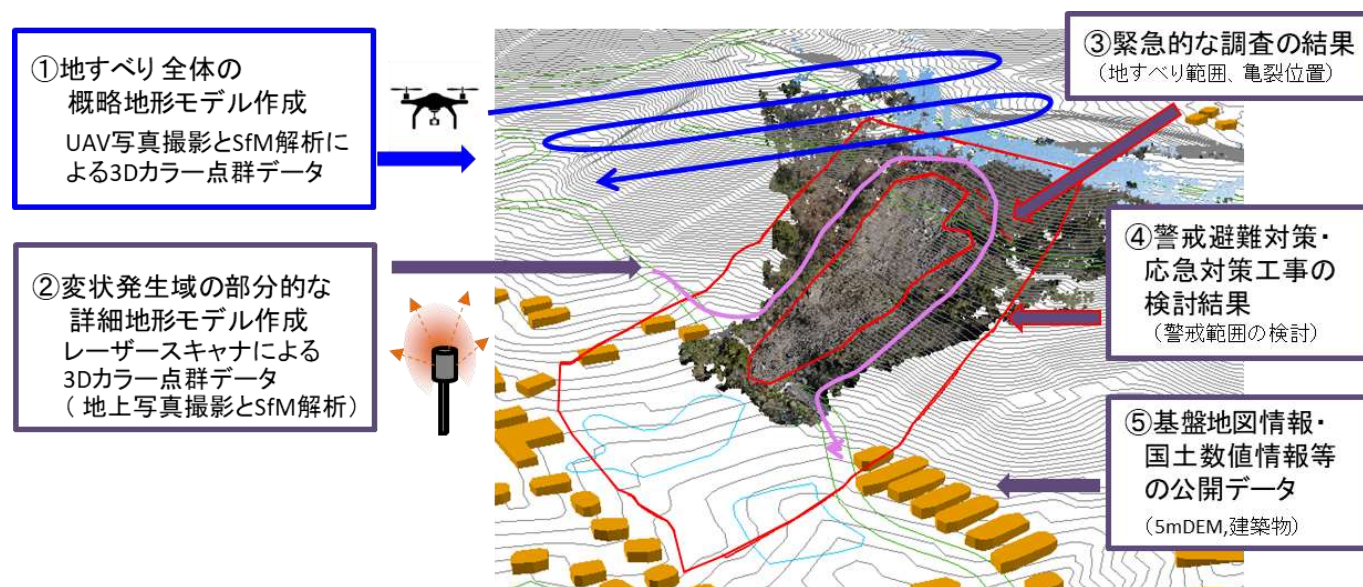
①地すべり 全体の
概略地形モデル作成
UAV写真撮影とSfM解析による3Dカラー点群データ

②変状発生域の部分的な
詳細地形モデル作成
レーザースキャナによる
3Dカラー点群データ
（ 地上写真撮影とSfM解析）

③緊急的な調査の結果
（地すべり範囲、亀裂位置）

④警戒避難対策・
応急対策工事の
検討結果
（警戒範囲の検討）

⑤基盤地図情報・
国土数値情報等
の公開データ
（5mDEM,建築物）